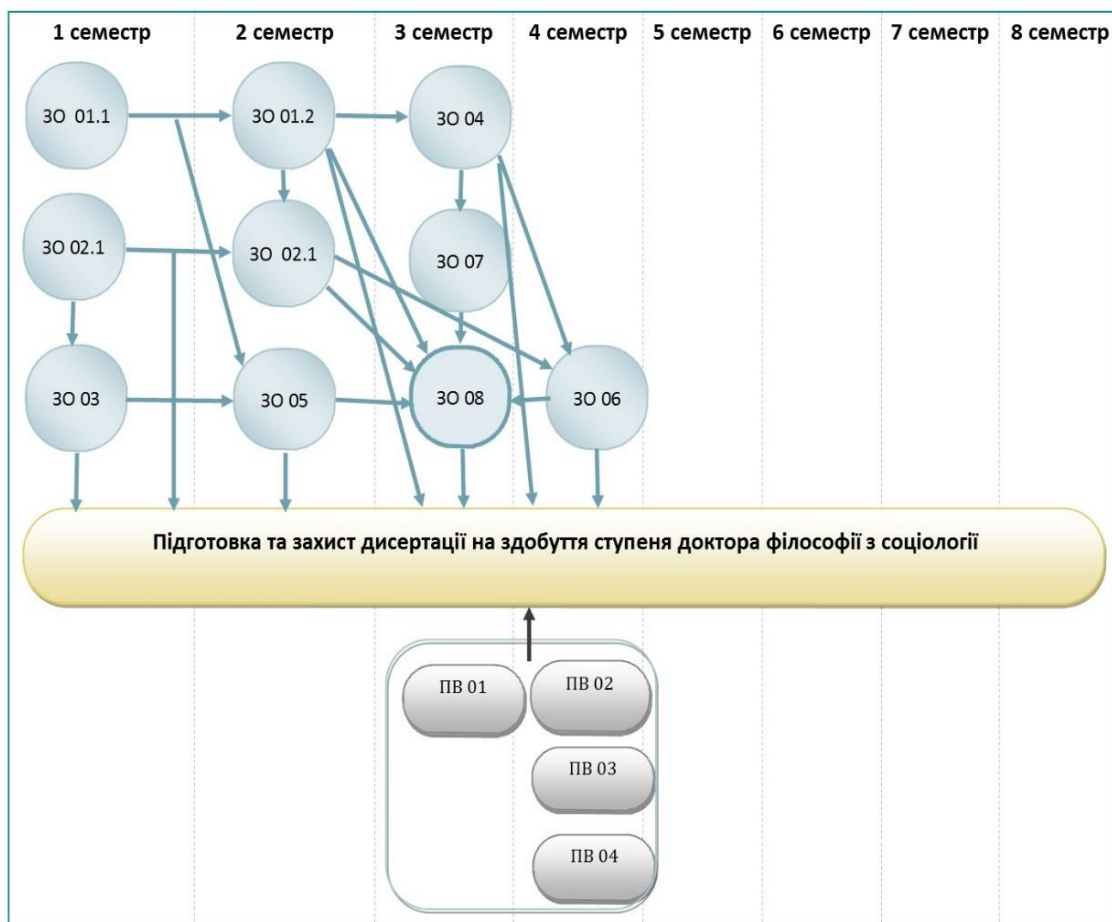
1 семестр 2 семестр 3 семестр 4 семестр 5 семестр 6 семестр 7 семестр 8 семестр

ЗО 01.1

ЗО 01.2

ЗО 04

ЗО 02.1

ЗО 02.1

ЗО 07

ЗО 03

ЗО 05

ЗО 08

ЗО 06

Підготовка та захист дисертації на здобуття ступеня доктора філософії з соціології

ПВ 01

ПВ 02

ПВ 03

ПВ 04